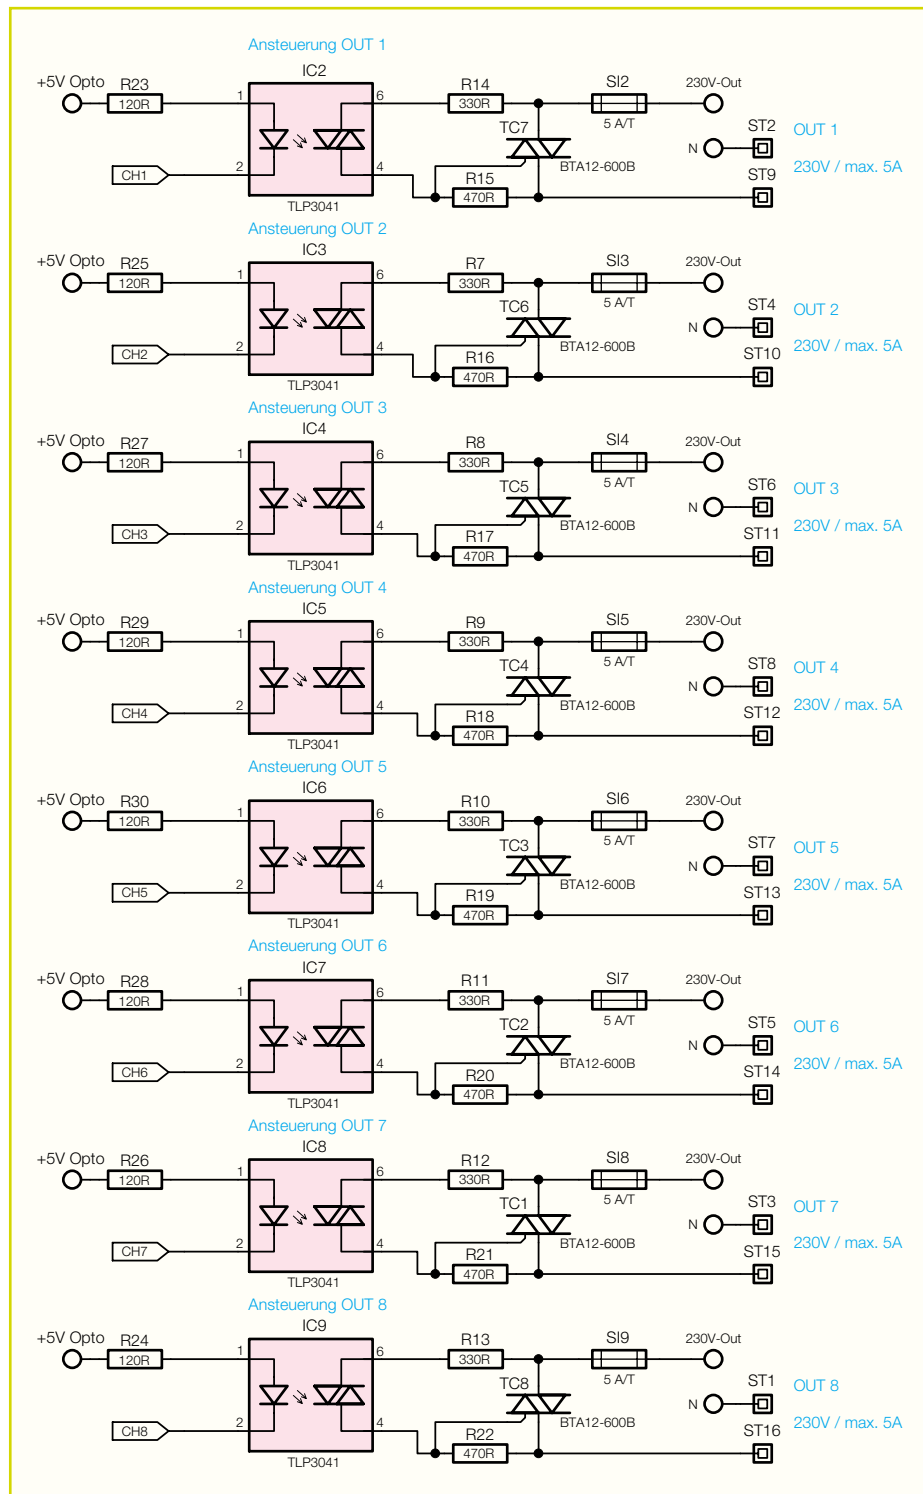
Ansteuerung OUT 1
+5V Opto R23 120R IC2 1 2 CH1 6 4 TLP3041 R14 330R TC7 R15 470R SI2 5 A/T BTA12-600B 230V-Out N ST2 ST9 OUT 1 230V / max. 5A

Ansteuerung OUT 2
+5V Opto R25 120R IC3 1 2 CH2 6 4 TLP3041 R7 330R TC6 R16 470R SI3 5 A/T BTA12-600B 230V-Out N ST4 ST10 OUT 2 230V / max. 5A

Ansteuerung OUT 3
+5V Opto R27 120R IC4 1 2 CH3 6 4 TLP3041 R8 330R TC5 R17 470R SI4 5 A/T BTA12-600B 230V-Out N ST6 ST11 OUT 3 230V / max. 5A

Ansteuerung OUT 4
+5V Opto R29 120R IC5 1 2 CH4 6 4 TLP3041 R9 330R TC4 R18 470R SI5 5 A/T BTA12-600B 230V-Out N ST8 ST12 OUT 4 230V / max. 5A

Ansteuerung OUT 5
+5V Opto R30 120R IC6 1 2 CH5 6 4 TLP3041 R10 330R TC3 R19 470R SI6 5 A/T BTA12-600B 230V-Out N ST7 ST13 OUT 5 230V / max. 5A

Ansteuerung OUT 6
+5V Opto R28 120R IC7 1 2 CH6 6 4 TLP3041 R11 330R TC2 R20 470R SI7 5 A/T BTA12-600B 230V-Out N ST5 ST14 OUT 6 230V / max. 5A

Ansteuerung OUT 7
+5V Opto R26 120R IC8 1 2 CH7 6 4 TLP3041 R12 330R TC1 R21 470R SI8 5 A/T BTA12-600B 230V-Out N ST3 ST15 OUT 7 230V / max. 5A

Ansteuerung OUT 8
+5V Opto R24 120R IC9 1 2 CH8 6 4 TLP3041 R13 330R TC8 R22 470R SI9 5 A/T BTA12-600B 230V-Out N ST1 ST16 OUT 8 230V / max. 5A